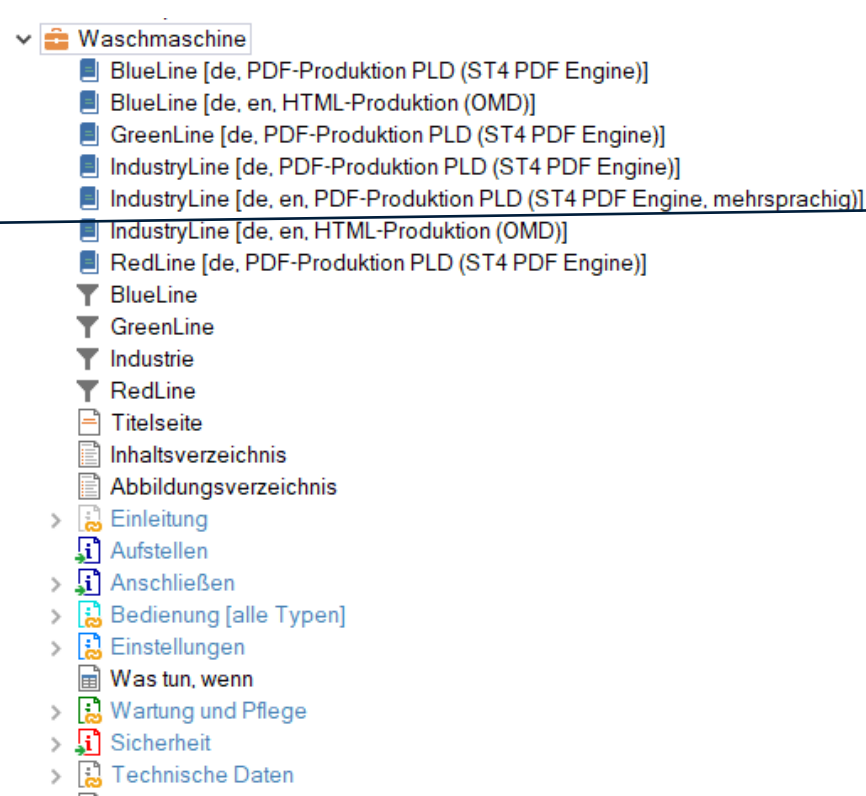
Waschmaschine
BlueLine [de, PDF-Produktion PLD (ST4 PDF Engine)]
BlueLine [de, en, HTML-Produktion (OMD)]
GreenLine [de, PDF-Produktion PLD (ST4 PDF Engine)]
IndustryLine [de, PDF-Produktion PLD (ST4 PDF Engine)]
IndustryLine [de, en, PDF-Produktion PLD (ST4 PDF Engine, mehrsprachig)]
IndustryLine [de, en, HTML-Produktion (OMD)]
RedLine [de, PDF-Produktion PLD (ST4 PDF Engine)]
BlueLine
GreenLine
Industrie
RedLine
Titelseite
Inhaltsverzeichnis
Abbildungsverzeichnis
Einleitung
Aufstellen
Anschließen
Bedienung [alle Typen]
Einstellungen
Was tun, wenn
Wartung und Pflege
Sicherheit
Technische Daten